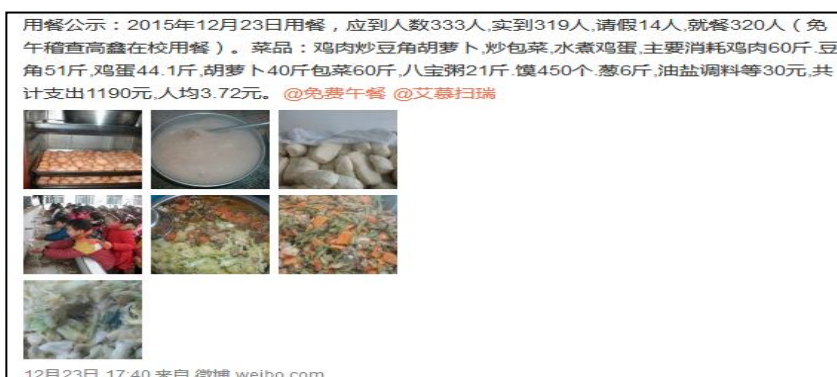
用餐公示：2015年12月23日用餐，应到人数333人,实到319人,请假14人,就餐320人（免午稽查高鑫在校用餐）。菜品：鸡肉炒豆角胡萝卜,炒包菜,水煮鸡蛋,主要消耗鸡肉60斤.豆角51斤,鸡蛋44.1斤,胡萝卜40斤包菜60斤,八宝粥21斤.馍450个.葱6斤,油盐调料等30元,共计支出1190元,人均3.72元。@免费午餐 @艾慕扫瑞

12月23日 17:40 来自 微博 weibo.com